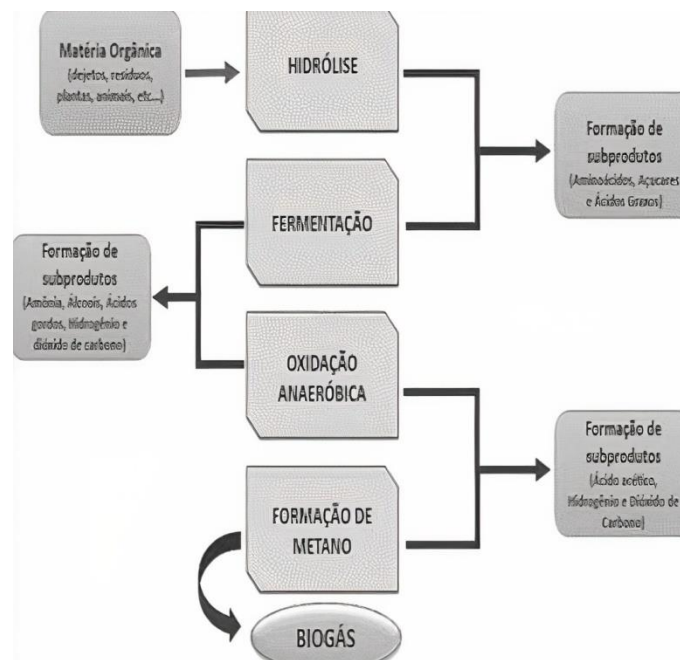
Matéria Orgânica
(dejetos, resíduos, plantas, animais, etc...)

HIDRÓLISE

Formação de subprodutos
(Aminoácidos, Açucares e Ácidos Graxos)

FERMENTAÇÃO

Formação de subprodutos
(Amônia, Alcoois, Ácidos gordos, Hidrogênio e Dióxido de carbono)

OXIDAÇÃO ANAERÓBICA

Formação de subprodutos
(Ácido acético, Hidrogênio e Dióxido de Carbono)

FORMAÇÃO DE METANO

BIOGÁS